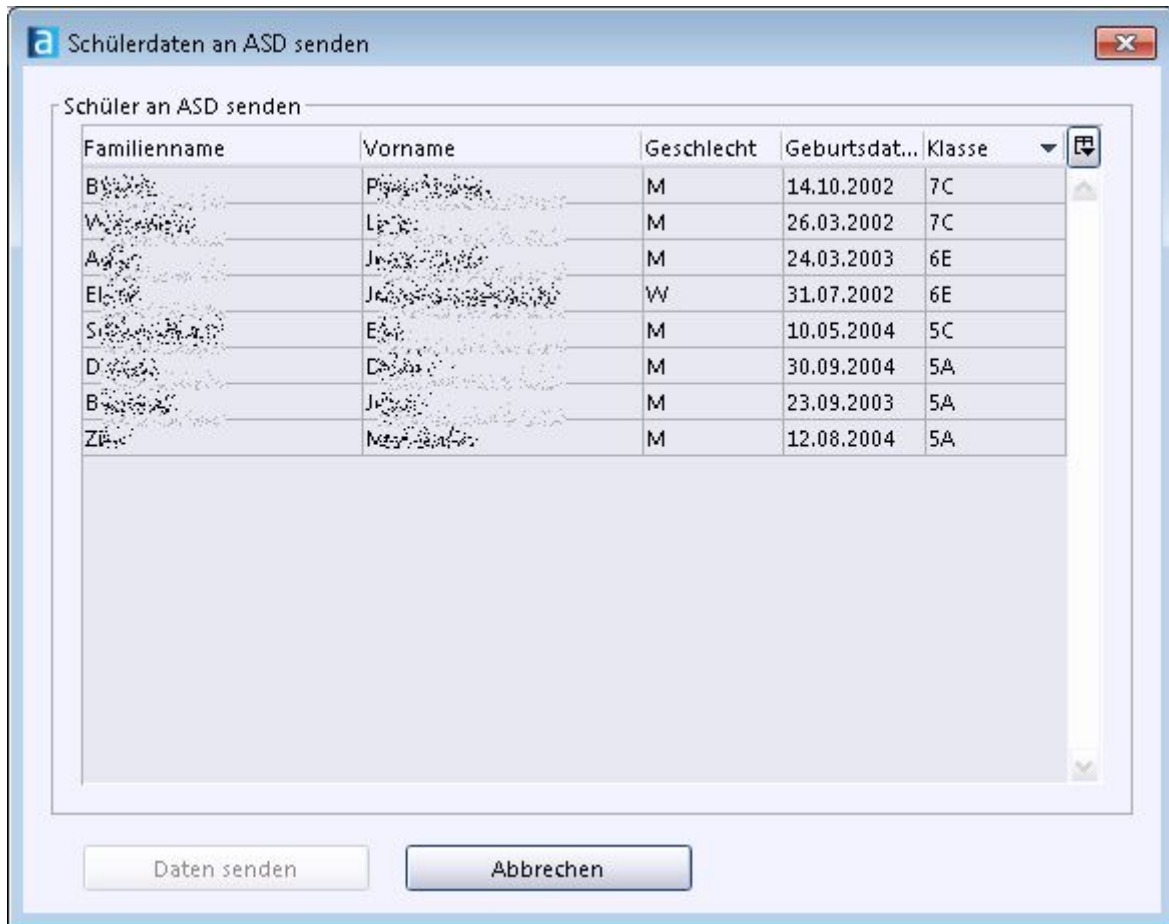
Schülerdaten an ASD senden

Schüler an ASD senden

| Familienname | Vorname | Geschlecht | Geburtsdat... | Klasse |
|---|---|---|---|---|
| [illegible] | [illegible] | M | 14.10.2002 | 7C |
| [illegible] | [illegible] | M | 26.03.2002 | 7C |
| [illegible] | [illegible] | M | 24.03.2003 | 6E |
| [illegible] | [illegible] | W | 31.07.2002 | 6E |
| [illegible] | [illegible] | M | 10.05.2004 | 5C |
| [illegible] | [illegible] | M | 30.09.2004 | 5A |
| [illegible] | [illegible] | M | 23.09.2003 | 5A |
| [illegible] | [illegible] | M | 12.08.2004 | 5A |

Daten senden

Abbrechen